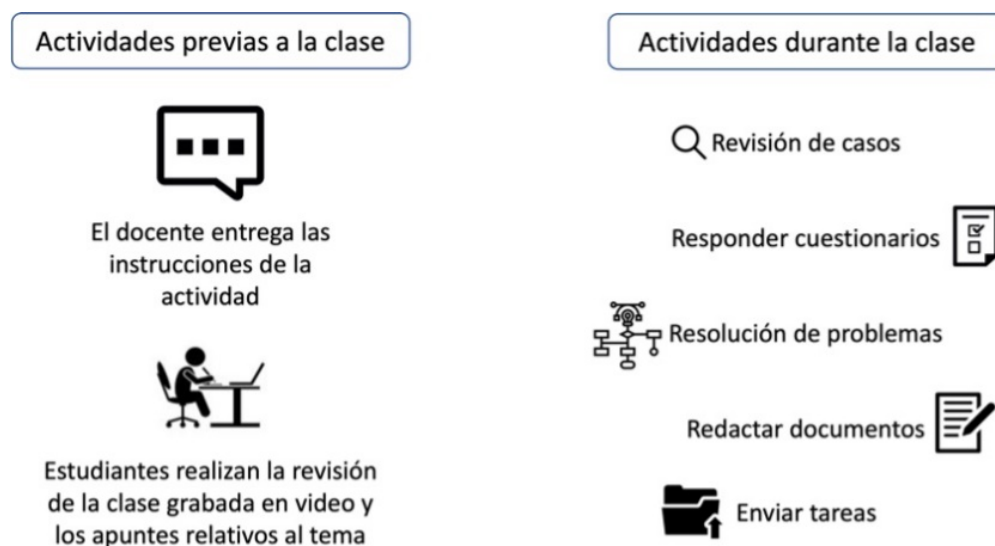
Actividades previas a la clase

El docente entrega las instrucciones de la actividad

Estudiantes realizan la revisión de la clase grabada en video y los apuntes relativos al tema

Actividades durante la clase

Revisión de casos

Responder cuestionarios

Resolución de problemas

Redactar documentos

Enviar tareas